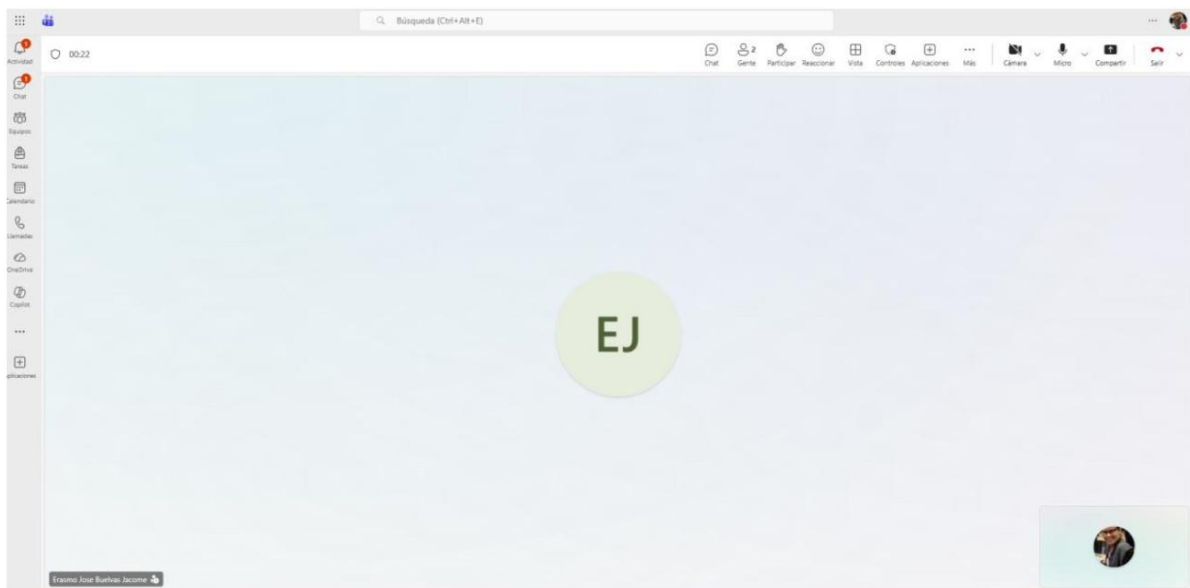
Búsqueda (Ctrl+Alt+E)

Actividad
Chat
Equipos
Tareas
Calendario
Llamadas
OneDrive
Copilot
...
Aplicaciones

00:22

Chat
2 Gente
Participar
Reaccionar
Vista
Controles
Aplicaciones
Más
Cámara
Micro
Compartir
Salir

EJ

Erasmo Jose Buelvas Jacome